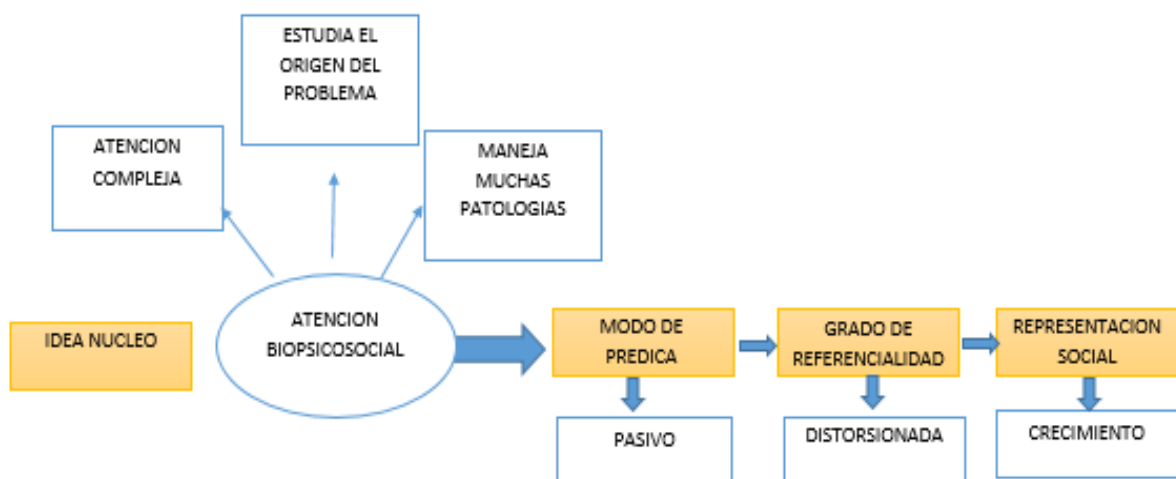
ESTUDIA EL ORIGEN DEL PROBLEMA

ATENCION COMPLEJA

MANEJA MUCHAS PATOLOGIAS

IDEA NUCLEO

ATENCION BIOPSICOSOCIAL

MODO DE PREDICA

GRADO DE REFERENCIALIDAD

REPRESENTACION SOCIAL

PASIVO

DISTORSIONADA

CRECIMIENTO